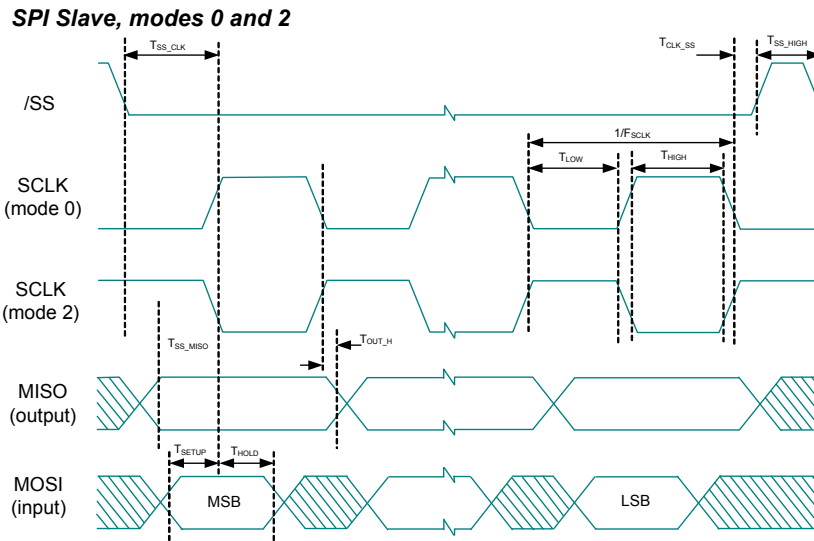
SPI Slave, modes 0 and 2

$T_{SS\_CLK}$

$T_{CLK\_SS}$

$T_{SS\_HIGH}$

/SS

$1/F_{SCLK}$

$T_{LOW}$

$T_{HIGH}$

SCLK
(mode 0)

SCLK
(mode 2)

$T_{SS\_MISO}$

$T_{OUT\_H}$

MISO
(output)

$T_{SETUP}$

$T_{HOLD}$

MOSI
(input)

MSB

LSB